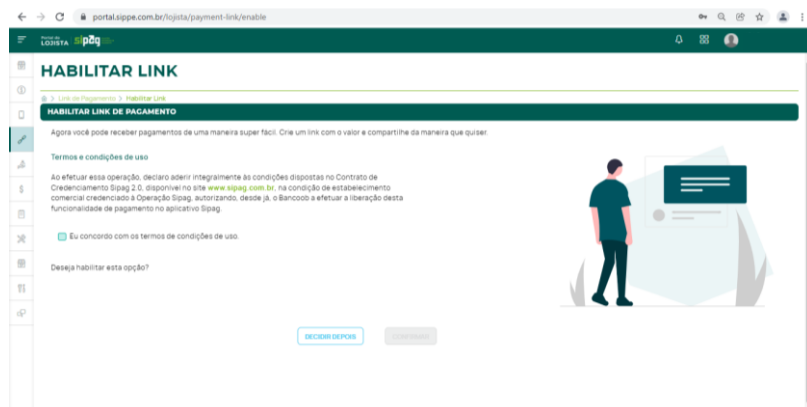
portal.sippe.com.br/lojista/payment-link/enable

Portal do LOJISTA sipag

HABILITAR LINK

> Link de Pagamento > Habilitar Link

HABILITAR LINK DE PAGAMENTO

Agora você pode receber pagamentos de uma maneira super fácil. Crie um link com o valor e compartilhe da maneira que quiser.

Termos e condições de uso

Ao efetuar essa operação, declaro aderir integralmente às condições dispostas no Contrato de Credenciamento Sipag 2.0, disponível no site www.sipag.com.br, na condição de estabelecimento comercial credenciado à Operação Sipag, autorizando, desde já, o Bancoob a efetuar a liberação desta funcionalidade de pagamento no aplicativo Sipag.

Eu concordo com os termos de condições de uso.

Deseja habilitar esta opção?

DECIDIR DEPOIS

CONFIRMAR